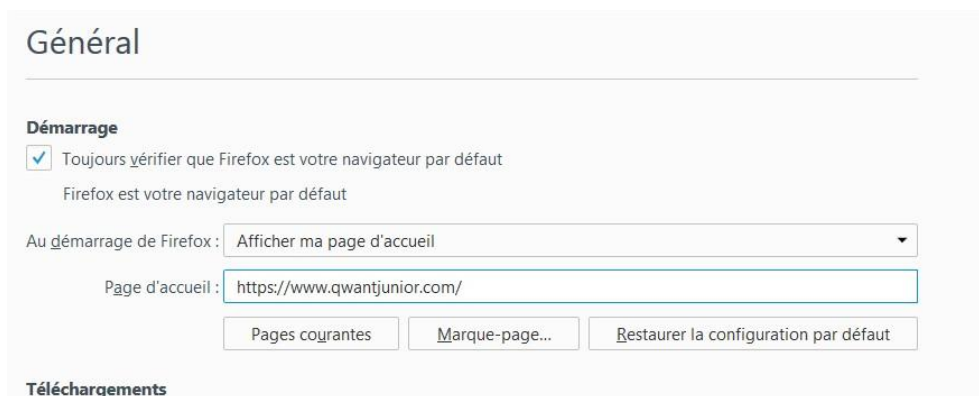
Général

Démarrage

Toujours vérifier que Firefox est votre navigateur par défaut

Firefox est votre navigateur par défaut

Au démarrage de Firefox : Afficher ma page d'accueil

Page d'accueil : https://www.qwantjunior.com/

Pages courantes

Marque-page...

Restaurer la configuration par défaut

Téléchargements